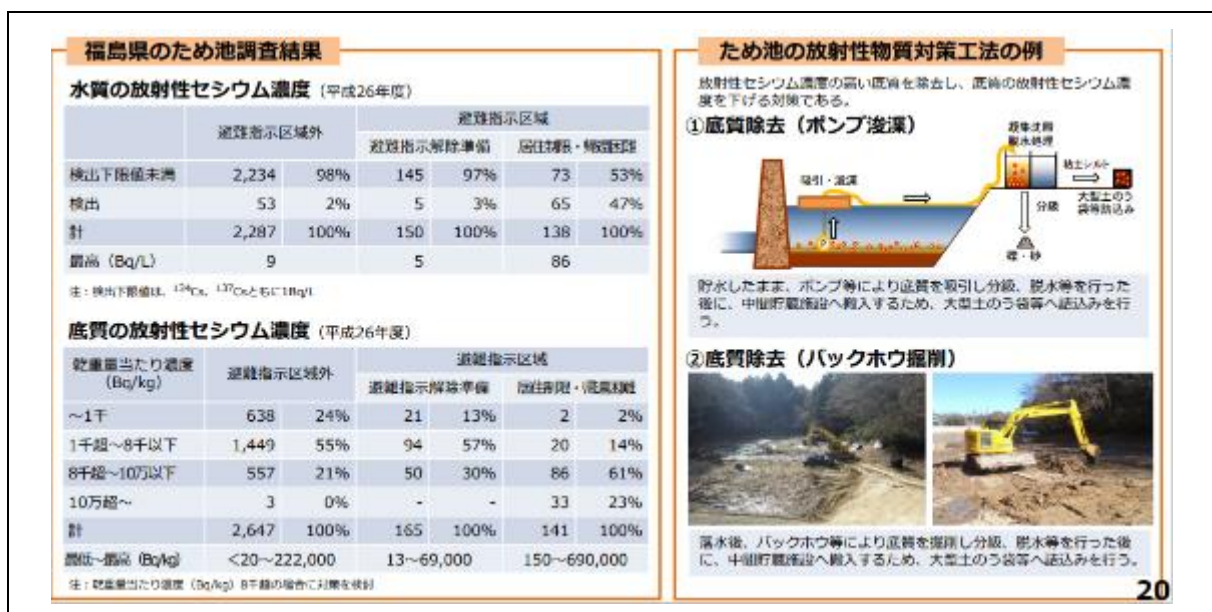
福島県のため池調査結果

水質の放射性セシウム濃度（平成26年度）

| | 避難指示区域外 | | 避難指示区域 | | | |
|---|---|---|---|---|---|---|
| | | | 避難指示解除準備 | | 居住制限・帰還困難 | |
| 検出下限値未満 | 2,234 | 98% | 145 | 97% | 73 | 53% |
| 検出 | 53 | 2% | 5 | 3% | 65 | 47% |
| 計 | 2,287 | 100% | 150 | 100% | 138 | 100% |
| 最高（Bq/L） | 9 | | 5 | | 86 | |

注：検出下限値は、$^{134}$Cs、$^{137}$Csともに1Bq/L

底質の放射性セシウム濃度（平成26年度）

| 乾重量当たり濃度（Bq/kg） | 避難指示区域外 | | 避難指示区域 | | | |
|---|---|---|---|---|---|---|
| | | | 避難指示解除準備 | | 居住制限・帰還困難 | |
| ～1千 | 638 | 24% | 21 | 13% | 2 | 2% |
| 1千超～8千以下 | 1,449 | 55% | 94 | 57% | 20 | 14% |
| 8千超～10万以下 | 557 | 21% | 50 | 30% | 86 | 61% |
| 10万超～ | 3 | 0% | - | - | 33 | 23% |
| 計 | 2,647 | 100% | 165 | 100% | 141 | 100% |
| 最低～最高（Bq/kg） | <20～222,000 | | 13～69,000 | | 150～690,000 | |

注：乾重量当たり濃度（Bq/kg）8千超の場合に対策を検討

ため池の放射性物質対策工法の例

放射性セシウム濃度の高い底質を除去し、底質の放射性セシウム濃度を下げる対策である。

①底質除去（ポンプ浚渫）

吸引・浚渫
凝集沈殿 脱水処理
粘土シルト
大型土のう袋等詰込み
分級
礫・砂

貯水したまま、ポンプ等により底質を吸引し分級、脱水等を行った後に、中間貯蔵施設へ搬入するため、大型土のう袋等へ詰込みを行う。

②底質除去（バックホウ掘削）

落水後、バックホウ等により底質を掘削し分級、脱水等を行った後に、中間貯蔵施設へ搬入するため、大型土のう袋等へ詰込みを行う。

20